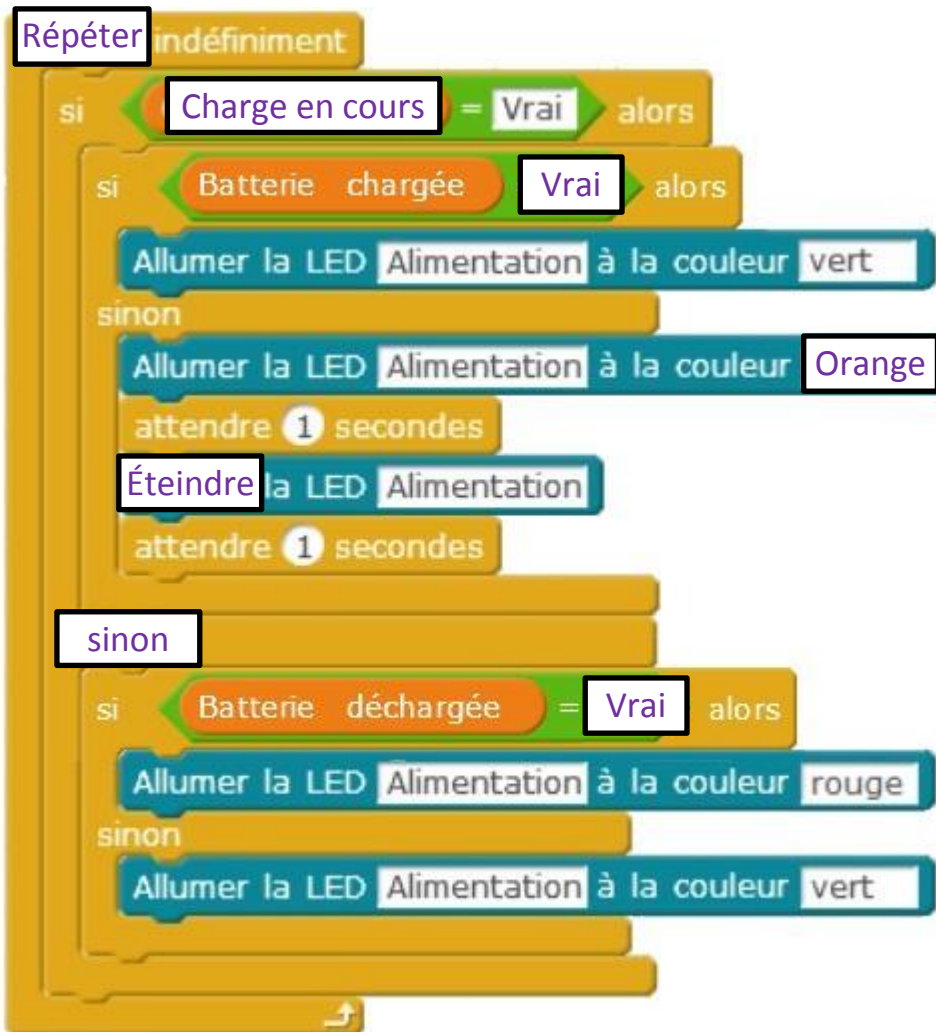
Répéter indéfiniment
si Charge en cours = Vrai alors
si Batterie chargée Vrai alors
Allumer la LED Alimentation à la couleur vert
sinon
Allumer la LED Alimentation à la couleur Orange
attendre 1 secondes
Éteindre la LED Alimentation
attendre 1 secondes
sinon
si Batterie déchargée = Vrai alors
Allumer la LED Alimentation à la couleur rouge
sinon
Allumer la LED Alimentation à la couleur vert